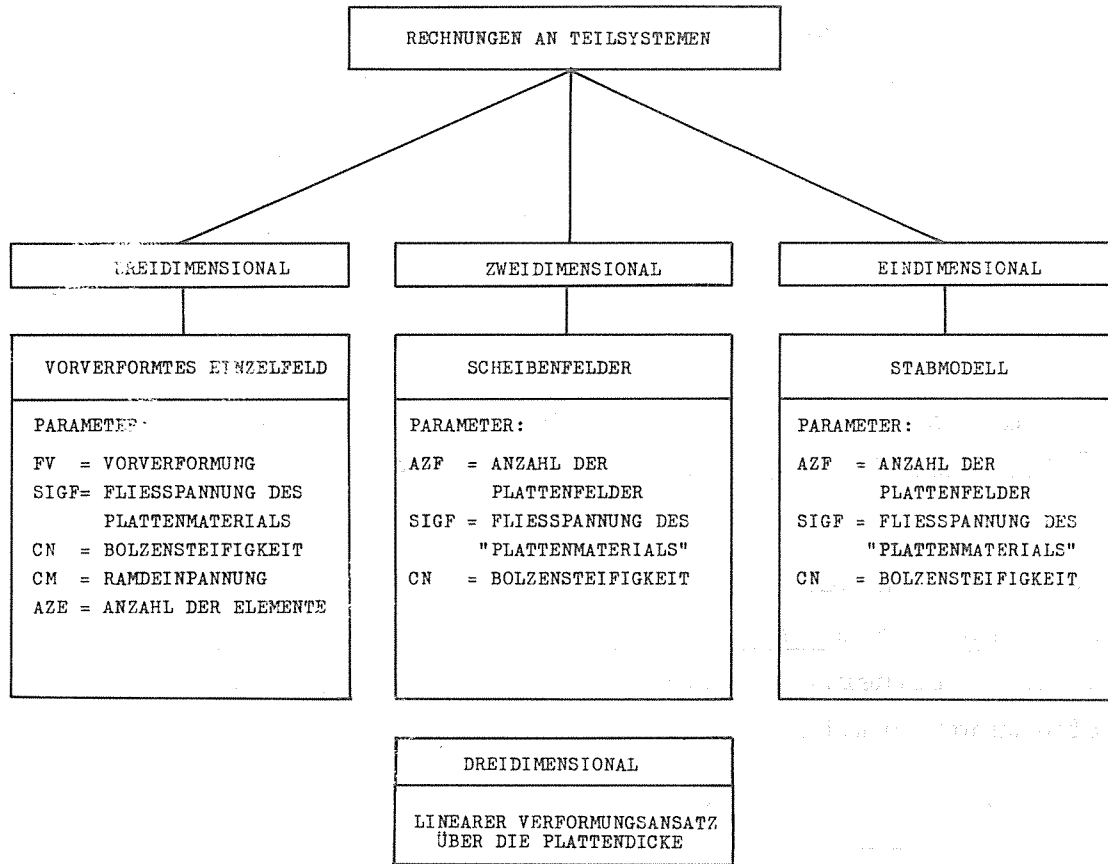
RECHNUNGEN AN TEILSYSTEMEN

DREIDIMENSIONAL

VORVERFORMTES EINZELFELD

PARAMETER:

FV = VORVERFORMUNG

SIGF= FLIESSPANNUNG DES PLATTENMATERIALS

CN = BOLZENSTEIFIGKEIT

CM = RAMDEINPANNUNG

AZE = ANZAHL DER ELEMENTE

ZWEIDIMENSIONAL

SCHEIBENFELDER

PARAMETER:

AZF = ANZAHL DER PLATTENFELDER

SIGF = FLIESSPANNUNG DES "PLATTENMATERIALS"

CN = BOLZENSTEIFIGKEIT

EINDIMENSIONAL

STABMODELL

PARAMETER:

AZF = ANZAHL DER PLATTENFELDER

SIGF = FLIESSPANNUNG DES "PLATTENMATERIALS"

CN = BOLZENSTEIFIGKEIT

DREIDIMENSIONAL

LINEARER VERFORMUNGSANSATZ ÜBER DIE PLATTENDICKE